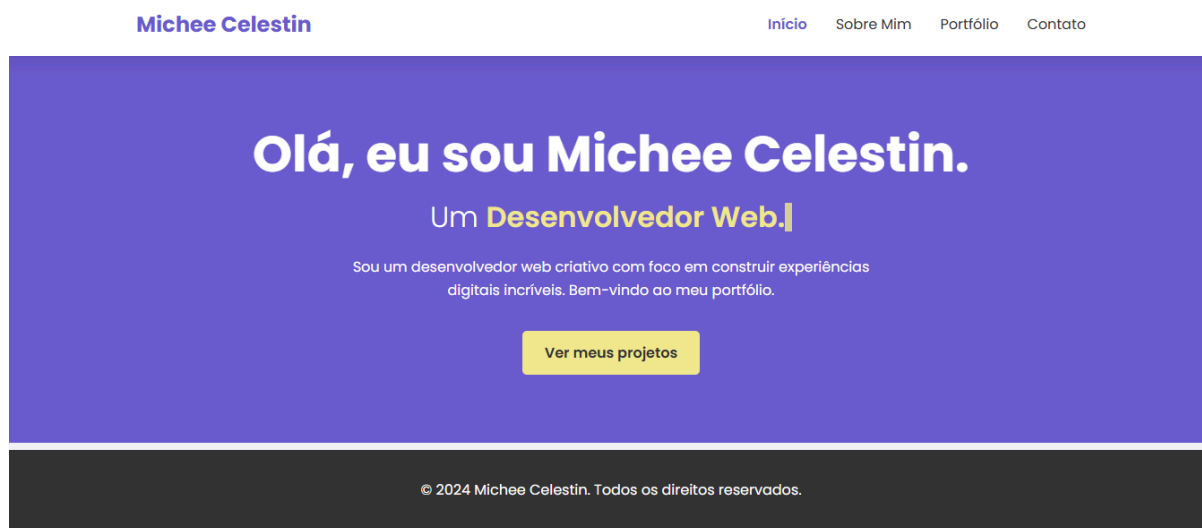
Michee Celestin

Início Sobre Mim Portfólio Contato

Olá, eu sou Michee Celestin.

Um Desenvolvedor Web.

Sou um desenvolvedor web criativo com foco em construir experiências digitais incríveis. Bem-vindo ao meu portfólio.

Ver meus projetos

© 2024 Michee Celestin. Todos os direitos reservados.